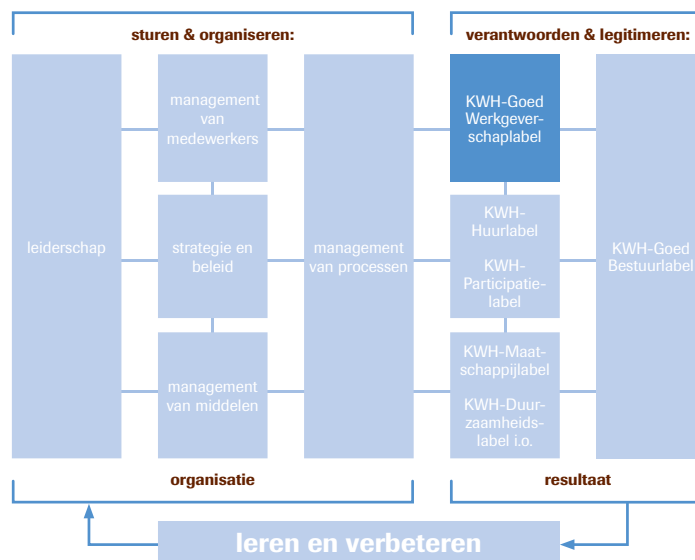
sturen & organiseren:

verantwoorden & legitimeren:

leiderschap

management van medewerkers

strategie en beleid

management van middelen

management van processen

KWH-Goed Werkgeverschaplabel

KWH-Huurlabel

KWH-Participatielabel

KWH-Maatschappijlabel

KWH-Duurzaamheidslabel i.o.

KWH-Goed Bestuurlabel

organisatie

resultaat

leren en verbeteren